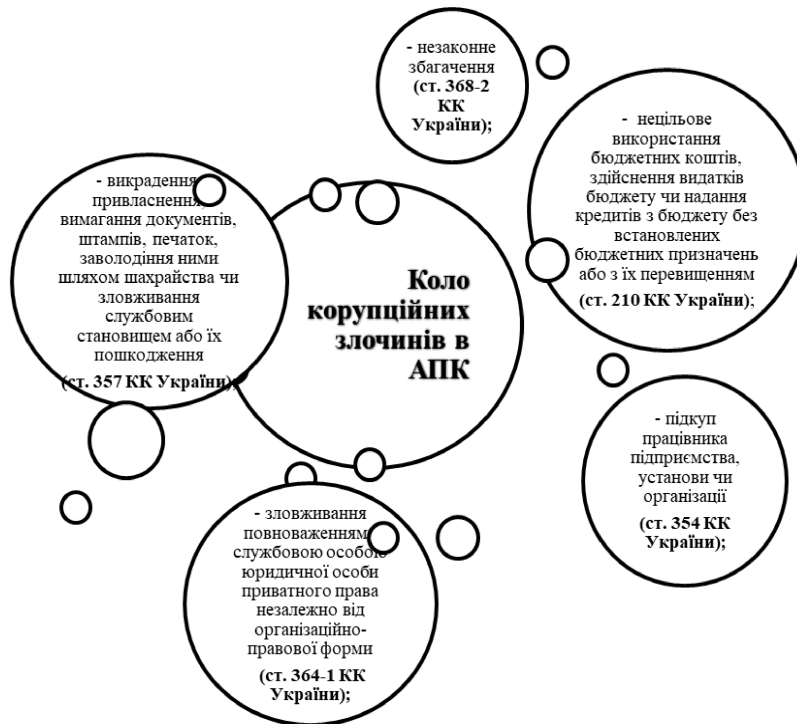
- незаконне збагачення (ст. 368-2 КК України);

- нецільове використання бюджетних коштів, здійснення видатків бюджету чи надання кредитів з бюджету без встановлених бюджетних призначень або з їх перевищенням (ст. 210 КК України);

- викрадення, привласнення, вимагання документів, штампів, печаток, заволодіння ними шляхом шахрайства чи зловживання службовим становищем або їх пошкодження (ст. 357 КК України);

Коло корупційних злочинів в АПК

- підкуп працівника підприємства, установи чи організації (ст. 354 КК України);

- зловживання повноваженнями службовою особою юридичної особи приватного права незалежно від організаційно-правової форми (ст. 364-1 КК України);